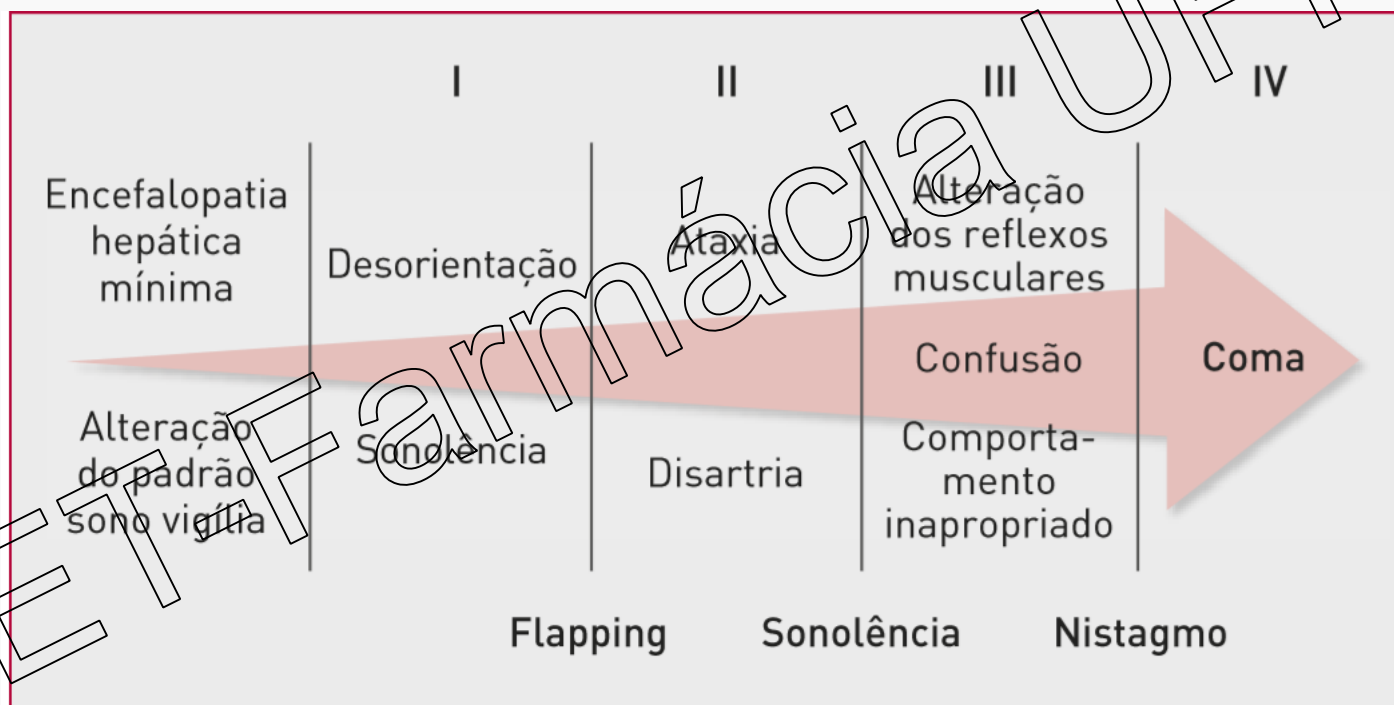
I II III IV

Encefalopatia hepática mínima

Alteração do padrão sono vigília

Desorientação

Sonolência

Ataxia

Disartria

Alteração dos reflexos musculares

Confusão

Comportamento inapropriado

Coma

Flapping Sonolência Nistagmo

PET Farmácia UF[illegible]